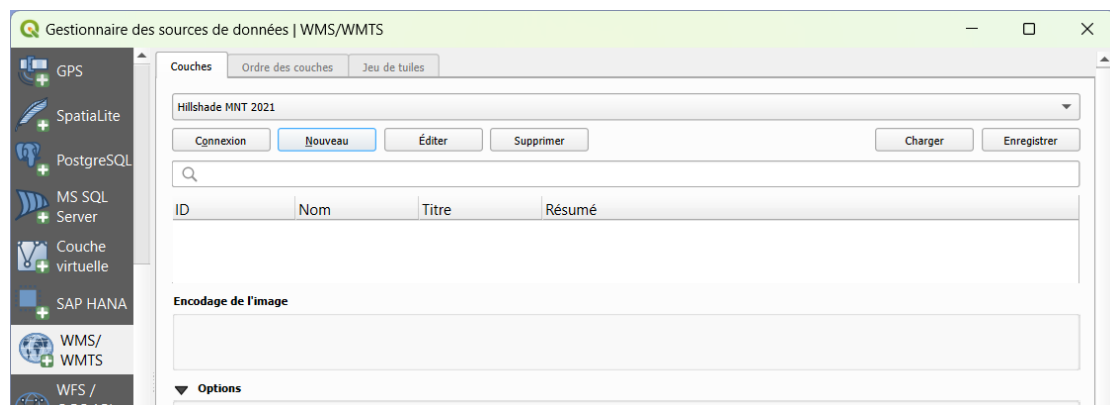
Gestionnaire des sources de données | WMS/WMTS

GPS
SpatiaLite
PostgreSQL
MS SQL Server
Couche virtuelle
SAP HANA
WMS/ WMTS
WFS /

Couches
Ordre des couches
Jeu de tuiles

Hillshade MNT 2021

Connexion
Nouveau
Éditer
Supprimer
Charger
Enregistrer

| ID | Nom | Titre | Résumé |
|---|---|---|---|

Encodage de l'image

Options